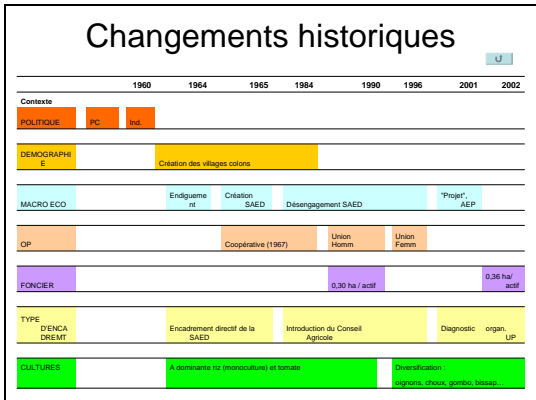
Changements historiques

| | 1960 | 1964 | 1965 | 1984 | 1990 | 1996 | 2001 | 2002 |
|---|---|---|---|---|---|---|---|---|
| Contexte | | | | | | | | |
| POLITIQUE | PC | Ind. | | | | | | |
| DEMOGRAPHIE | | Création des villages colons | | | | | | |
| MACRO ECO | | Endiguement | Création SAED | Désengagement SAED | | | "Projet", AEP | |
| OP | | | Coopérative (1967) | | Union Homm | Union Femm | | |
| FONCIER | | | | | 0,30 ha / actif | | | 0,36 ha/ actif |
| TYPE D'ENCADREMT | | Encadrement directif de la SAED | | Introduction du Conseil Agricole | | | Diagnostic organ. UP | |
| CULTURES | | A dominante riz (monoculture) et tomate | | | | Diversification : oignons, choux, gombo, bissap… | | |